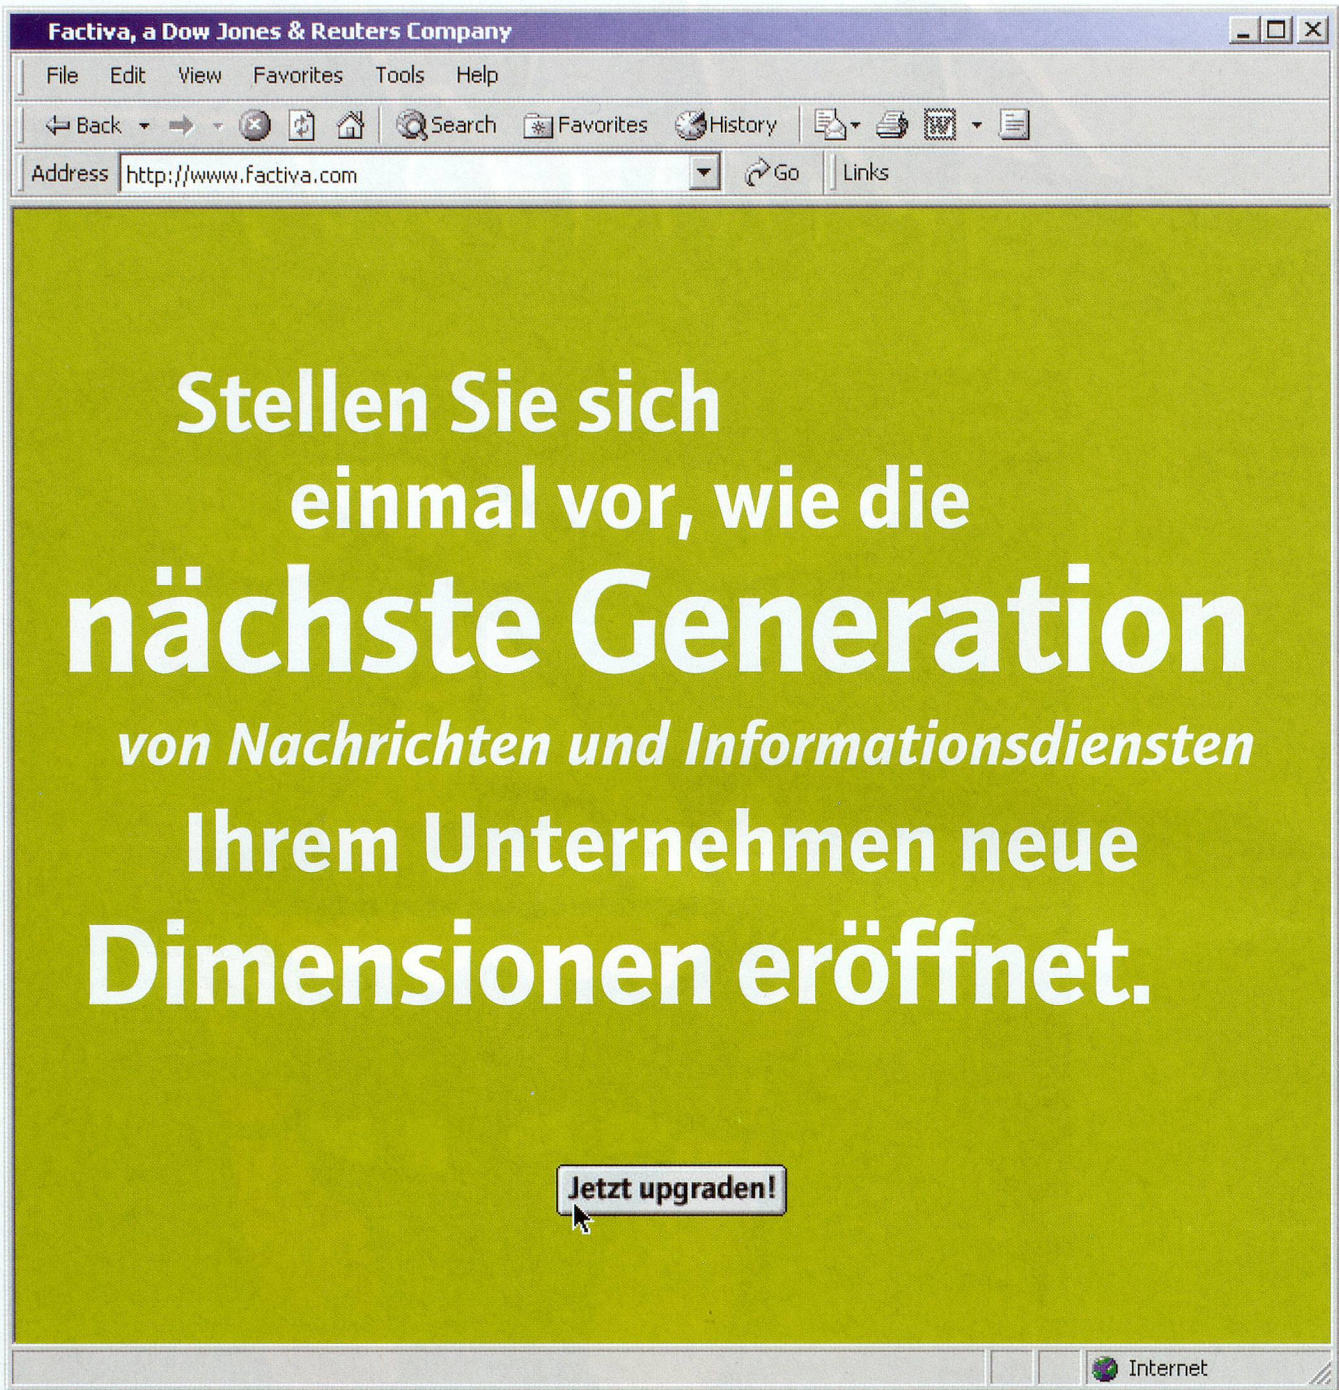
Factiva, a Dow Jones & Reuters Company

File Edit View Favorites Tools Help

Back Search Favorites History

Address http://www.factiva.com Go Links

Stellen Sie sich einmal vor, wie die nächste Generation von Nachrichten und Informationsdiensten Ihrem Unternehmen neue Dimensionen eröffnet.

Jetzt upgraden!

Internet